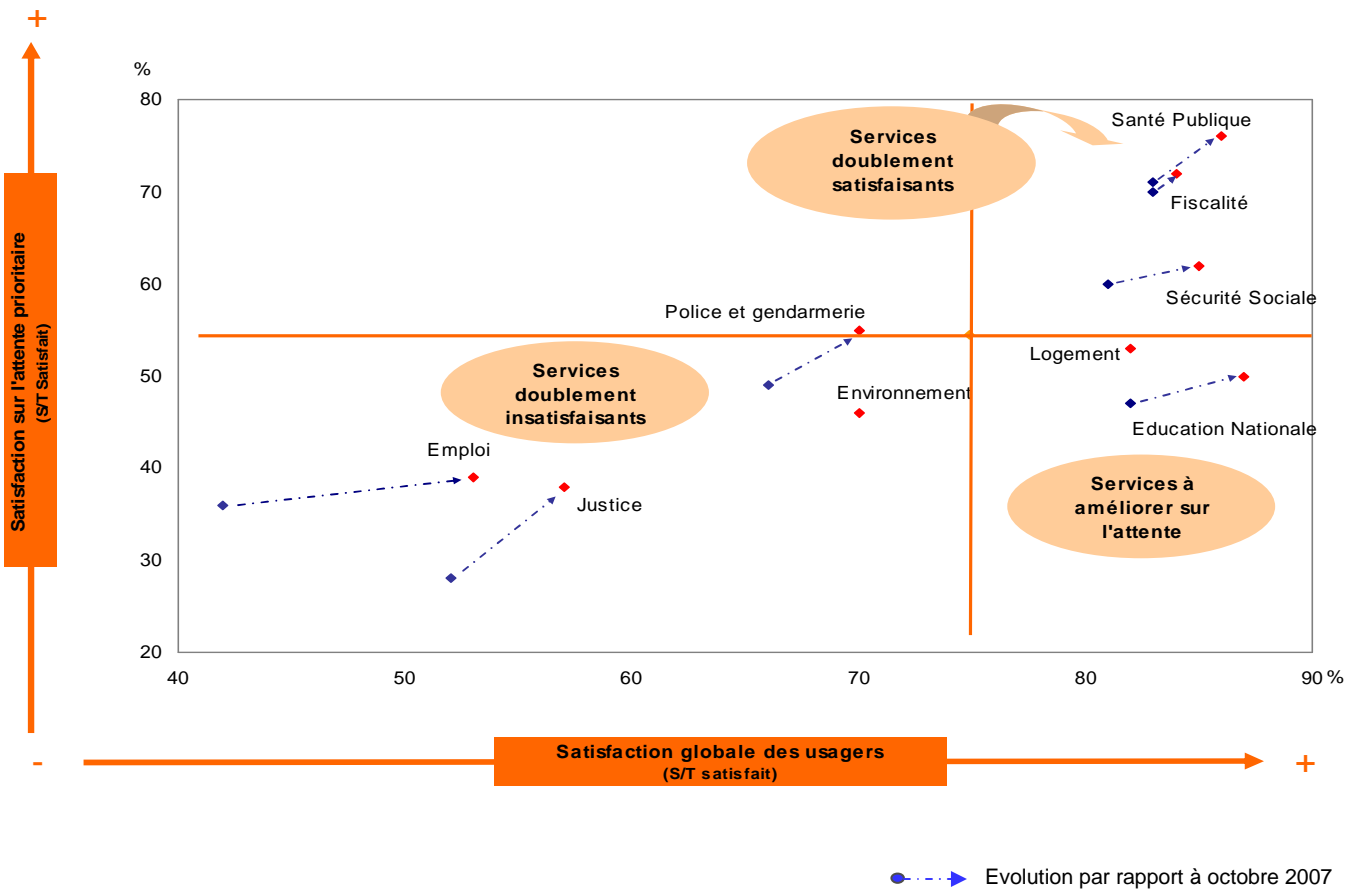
+

Satisfaction sur l'attente prioritaire
(S/T Satisfait)

-

%

80

70

60

50

40

30

20

40

50

60

70

80

90 %

Services doublement satisfaisants

Santé Publique

Fiscalité

Sécurité Sociale

Police et gendarmerie

Logement

Services doublement insatisfaisants

Environnement

Education Nationale

Emploi

Justice

Services à améliorer sur l'attente

Satisfaction globale des usagers
(S/T satisfait)

+

Evolution par rapport à octobre 2007